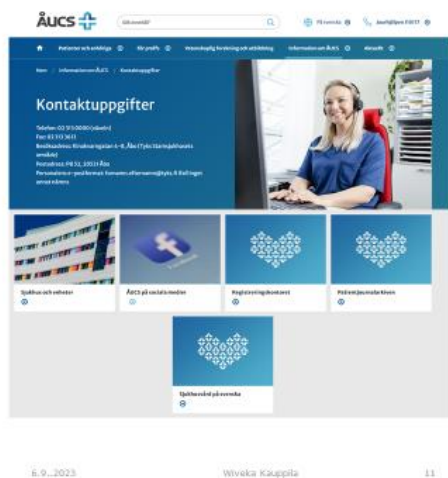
ÅUCS

Sök innehåll

På svenska

Jourhjälpen 116117

Patienter och anhöriga

För proffs

Vetenskaplig forskning och utbildning

Information om ÅUCS

Aktuellt

Hem / Information om ÅUCS / Kontaktuppgifter

Kontaktuppgifter

Telefon: 02 313 0000 (växeln)
Fax: 02 313 3411
Besöksadress: Kiinamyllynkatu 4–8, Åbo (Tyks Universitetssjukhusets område)
Postadress: PB 52, 20521 Åbo
Personalens e-postformat: fornamn.efternamn@tyks.fi (fall ingen annan nämns

Sjukhus och enheter

ÅUCS på sociala medier

Registreringskontoret

Patientjournalarkivet

Sjukhusvård på svenska

6.9..2023

Wiveka Kauppila

11